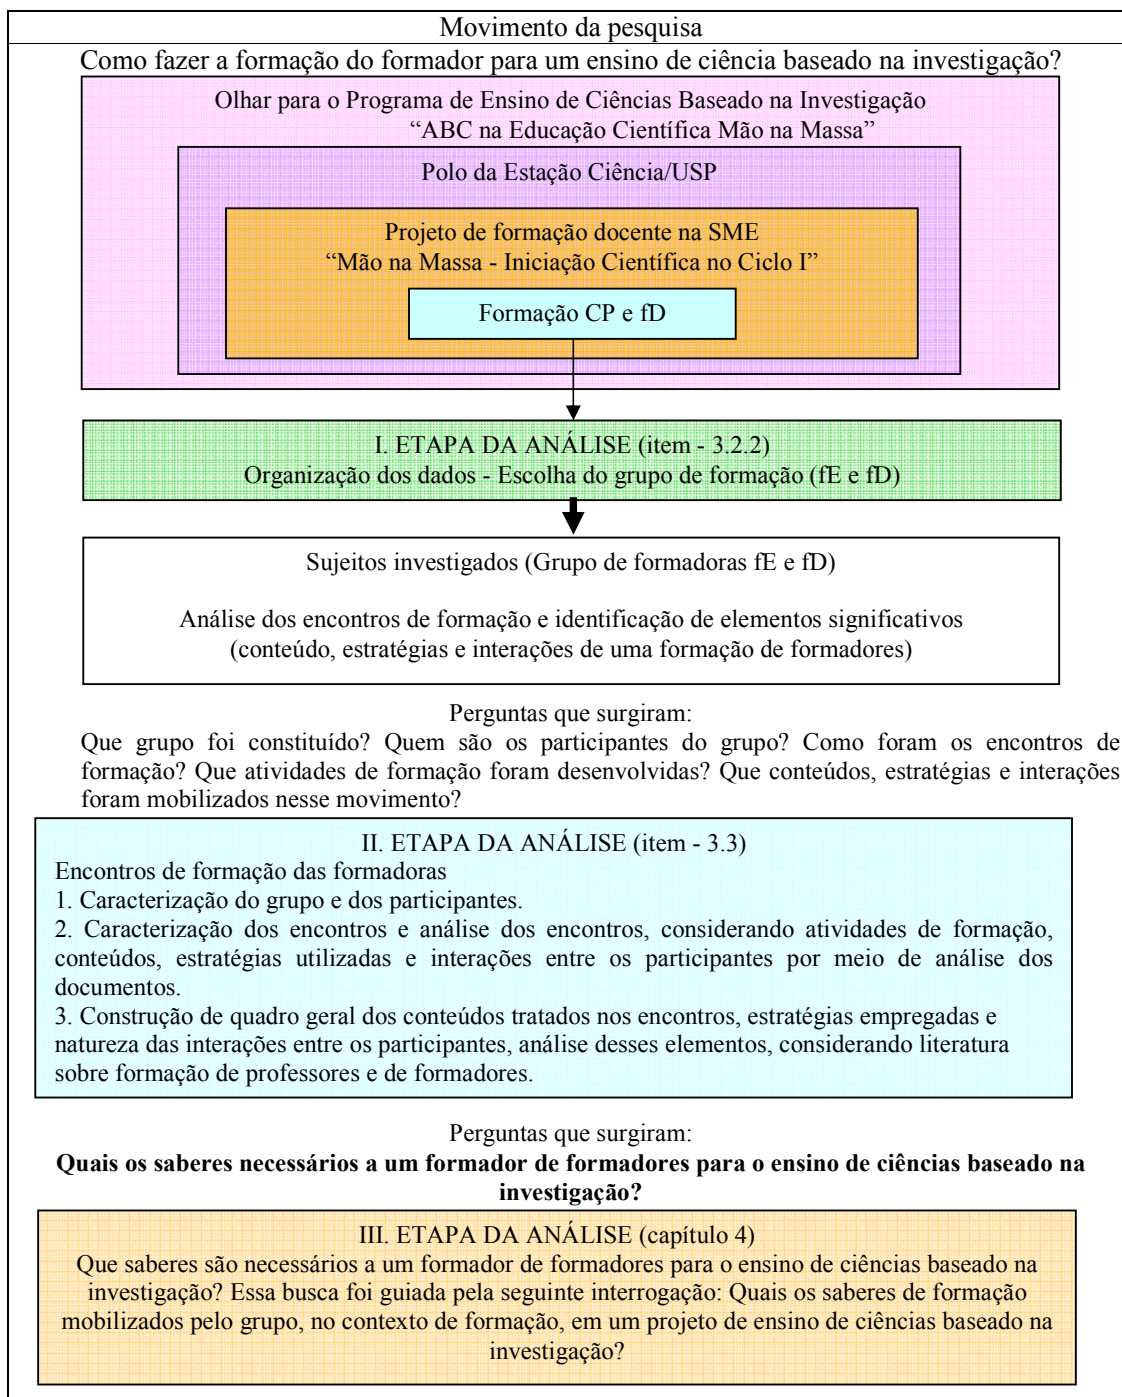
Movimento da pesquisa

Como fazer a formação do formador para um ensino de ciência baseado na investigação?

Olhar para o Programa de Ensino de Ciências Baseado na Investigação
"ABC na Educação Científica Mão na Massa"

Polo da Estação Ciência/USP

Projeto de formação docente na SME
"Mão na Massa - Iniciação Científica no Ciclo I"

Formação CP e fD

I. ETAPA DA ANÁLISE (item - 3.2.2)
Organização dos dados - Escolha do grupo de formação (fE e fD)

Sujeitos investigados (Grupo de formadoras fE e fD)

Análise dos encontros de formação e identificação de elementos significativos (conteúdo, estratégias e interações de uma formação de formadores)

Perguntas que surgiram:
Que grupo foi constituído? Quem são os participantes do grupo? Como foram os encontros de formação? Que atividades de formação foram desenvolvidas? Que conteúdos, estratégias e interações foram mobilizados nesse movimento?

II. ETAPA DA ANÁLISE (item - 3.3)
Encontros de formação das formadoras
1. Caracterização do grupo e dos participantes.
2. Caracterização dos encontros e análise dos encontros, considerando atividades de formação, conteúdos, estratégias utilizadas e interações entre os participantes por meio de análise dos documentos.
3. Construção de quadro geral dos conteúdos tratados nos encontros, estratégias empregadas e natureza das interações entre os participantes, análise desses elementos, considerando literatura sobre formação de professores e de formadores.

Perguntas que surgiram:
**Quais os saberes necessários a um formador de formadores para o ensino de ciências baseado na investigação?**

III. ETAPA DA ANÁLISE (capítulo 4)
Que saberes são necessários a um formador de formadores para o ensino de ciências baseado na investigação? Essa busca foi guiada pela seguinte interrogação: Quais os saberes de formação mobilizados pelo grupo, no contexto de formação, em um projeto de ensino de ciências baseado na investigação?